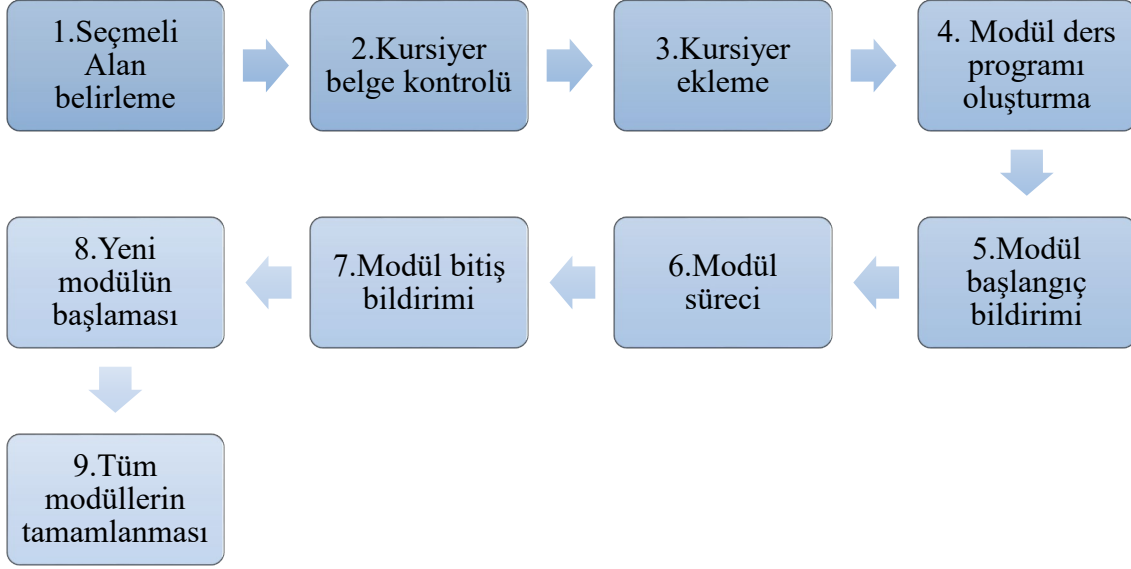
1.Seçmeli Alan belirleme

2.Kursiyer belge kontrolü

3.Kursiyer ekleme

4. Modül ders programı oluşturma

5.Modül başlangıç bildirimi

6.Modül süreci

7.Modül bitiş bildirimi

8.Yeni modülün başlaması

9.Tüm modüllerin tamamlanması